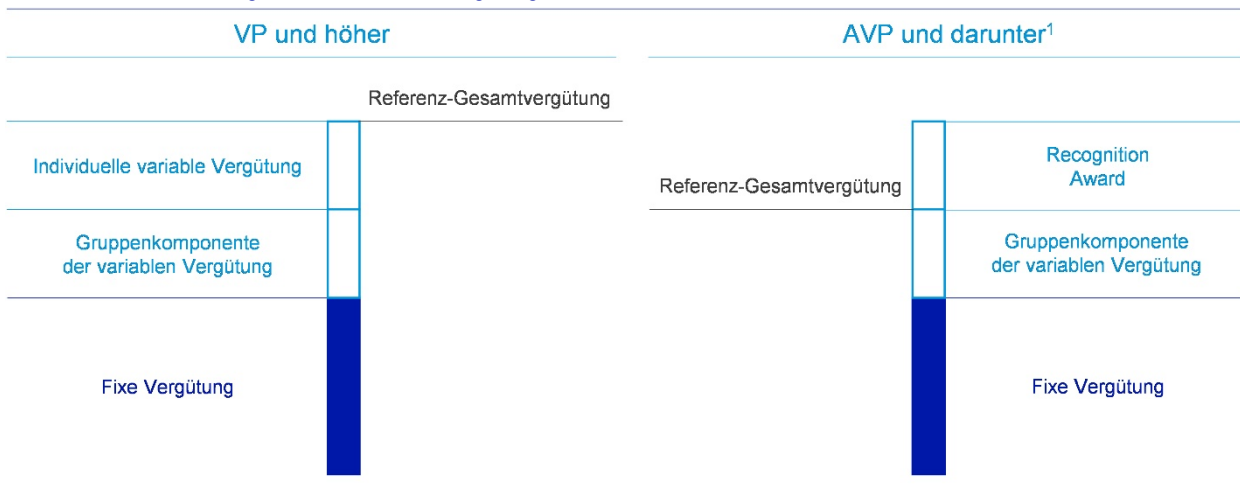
VP und höher

Referenz-Gesamtvergütung

Individuelle variable Vergütung

Gruppenkomponente der variablen Vergütung

Fixe Vergütung

AVP und darunter$^1$

Referenz-Gesamtvergütung

Recognition Award

Gruppenkomponente der variablen Vergütung

Fixe Vergütung